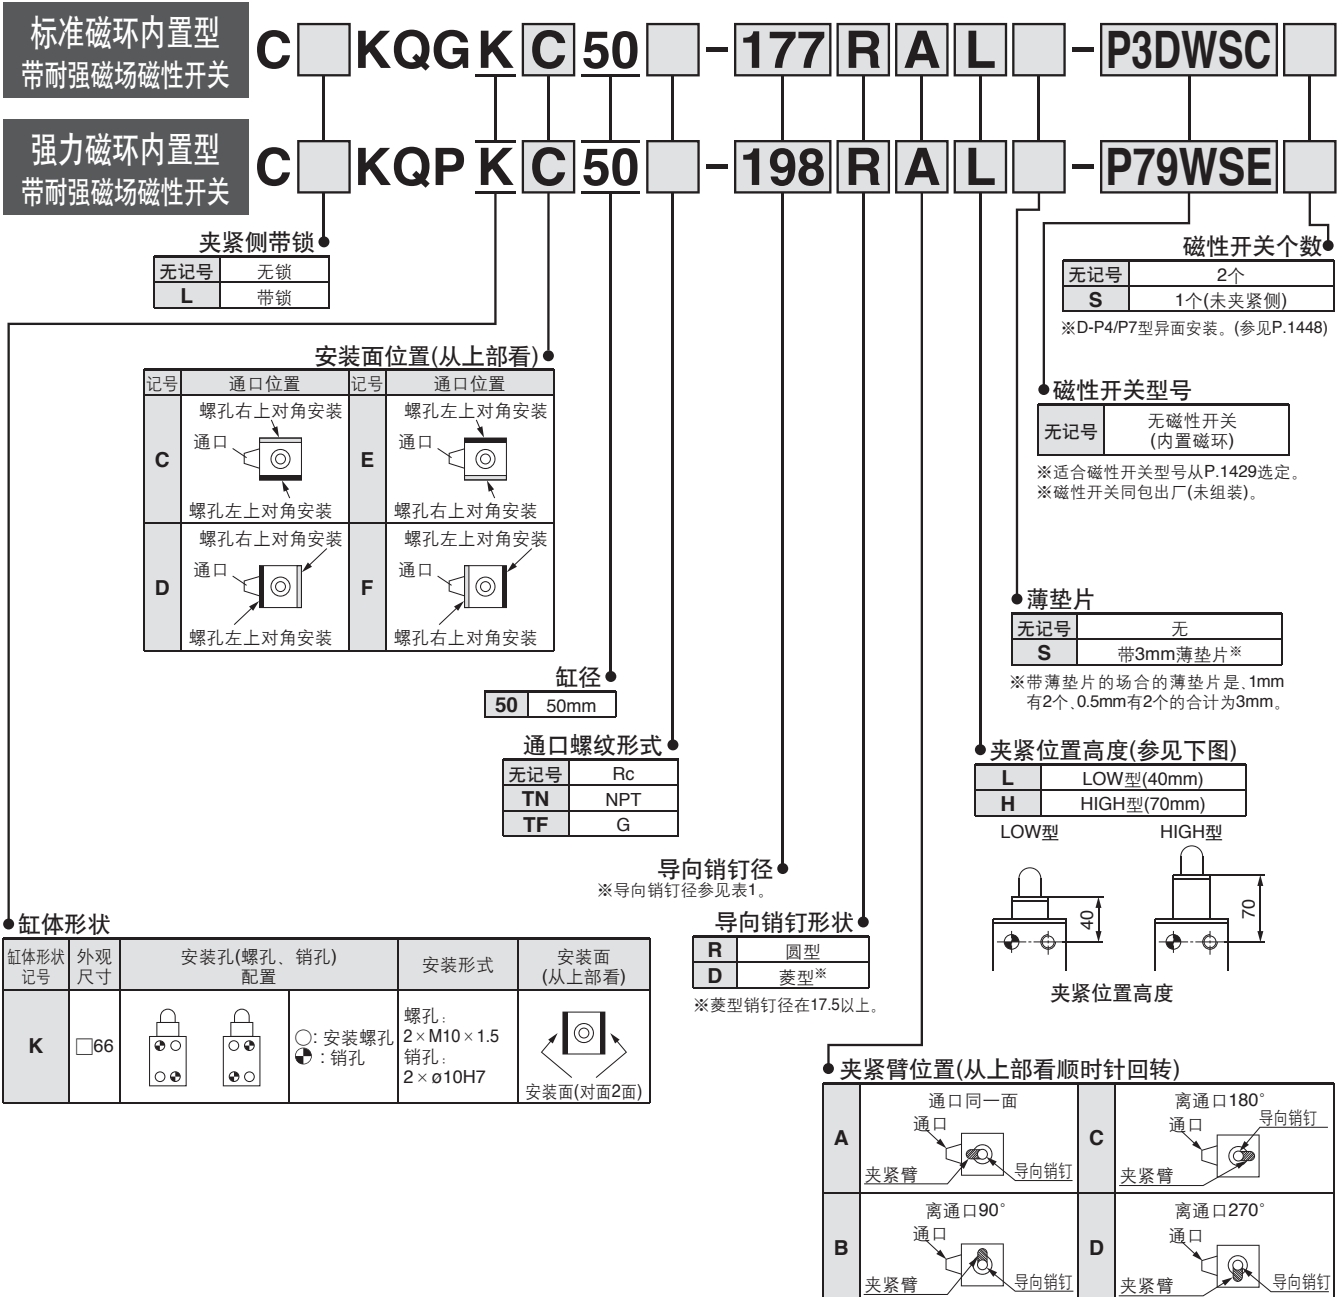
标准磁环内置型
带耐强磁场磁性开关

C KQG K C 50 - 177 R A L - P3DWSC

强力磁环内置型
带耐强磁场磁性开关

C KQP K C 50 - 198 R A L - P79WSE

夹紧侧带锁

| 无记号 | 无锁 |
|---|---|
| L | 带锁 |

磁性开关个数

| 无记号 | 2个 |
|---|---|
| S | 1个(未夹紧侧) |

※D-P4/P7型异面安装。(参见P.1448)

安装面位置(从上部看)

| 记号 | 通口位置 | 记号 | 通口位置 |
|---|---|---|---|
| C | 螺孔右上对角安装 通口 螺孔左上对角安装 | E | 螺孔左上对角安装 通口 螺孔右上对角安装 |
| D | 螺孔右上对角安装 通口 螺孔左上对角安装 | F | 螺孔左上对角安装 通口 螺孔右上对角安装 |

磁性开关型号

| 无记号 | 无磁性开关 (内置磁环) |
|---|---|

※适合磁性开关型号从P.1429选定。
※磁性开关同包出厂(未组装)。

薄垫片

| 无记号 | 无 |
|---|---|
| S | 带3mm薄垫片※ |

※带薄垫片的场合的薄垫片是、1mm有2个、0.5mm有2个的合计为3mm。

缸径

| 50 | 50mm |
|---|---|

通口螺纹形式

| 无记号 | Rc |
|---|---|
| TN | NPT |
| TF | G |

夹紧位置高度(参见下图)

| L | LOW型(40mm) |
|---|---|
| H | HIGH型(70mm) |

LOW型 HIGH型
40 70
夹紧位置高度

导向销钉径
※导向销钉径参见表1。

导向销钉形状

| R | 圆型 |
|---|---|
| D | 菱型※ |

※菱型销钉径在17.5以上。

缸体形状

| 缸体形状记号 | 外观尺寸 | 安装孔(螺孔、销孔)配置 | | 安装形式 | 安装面(从上部看) |
|---|---|---|---|---|---|
| K | □66 | | ○: 安装螺孔 ◐: 销孔 | 螺孔: $2\times M10\times1.5$ 销孔: $2\times ø10H7$ | 安装面(对面2面) |

夹紧臂位置(从上部看顺时针回转)

| A | 通口同一面 通口 夹紧臂 导向销钉 | C | 离通口180° 通口 导向销钉 夹紧臂 |
|---|---|---|---|
| B | 离通口90° 通口 夹紧臂 导向销钉 | D | 离通口270° 通口 夹紧臂 导向销钉 |